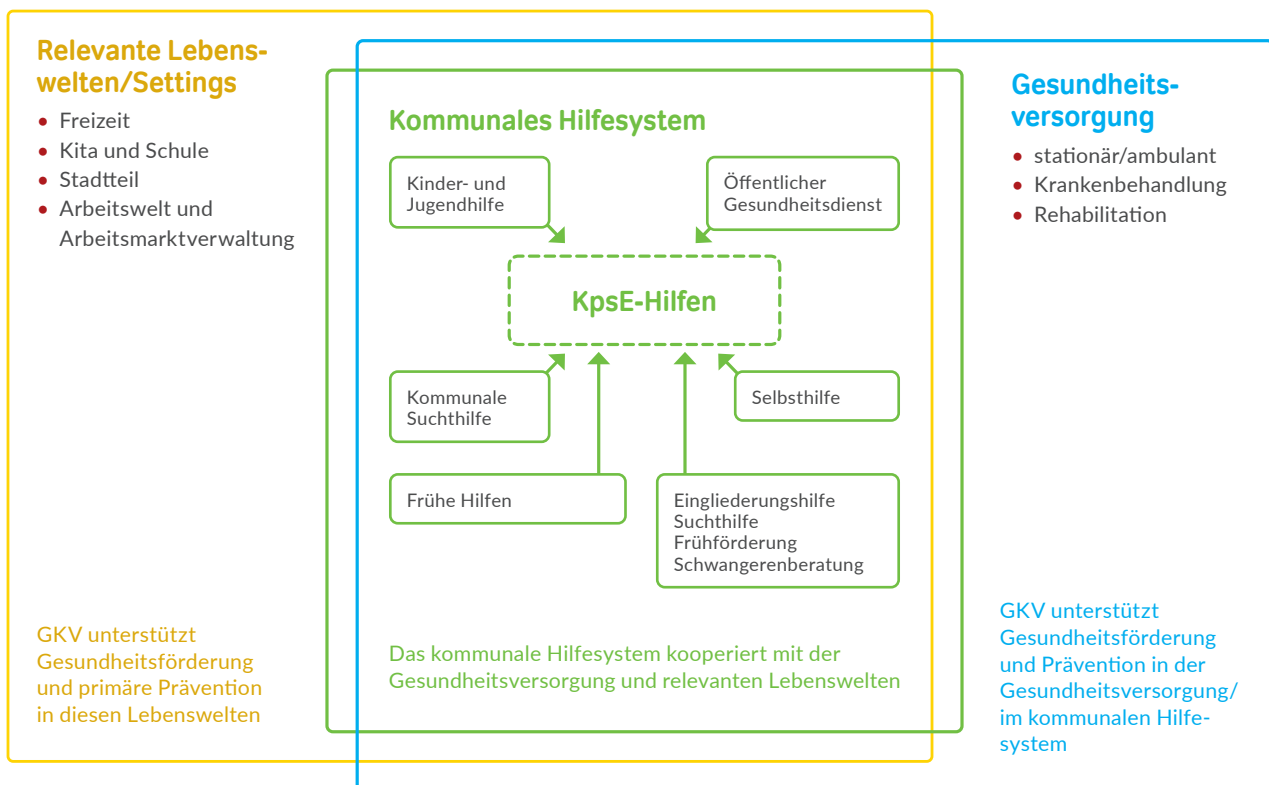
Relevante Lebenswelten/Settings

- Freizeit
- Kita und Schule
- Stadtteil
- Arbeitswelt und Arbeitsmarktverwaltung

Kommunales Hilfesystem

Kinder- und Jugendhilfe

Öffentlicher Gesundheitsdienst

KpsE-Hilfen

Kommunale Suchthilfe

Selbsthilfe

Frühe Hilfen

Eingliederungshilfe
Suchthilfe
Frühförderung
Schwangerenberatung

Das kommunale Hilfesystem kooperiert mit der Gesundheitsversorgung und relevanten Lebenswelten

Gesundheitsversorgung

- stationär/ambulant
- Krankenbehandlung
- Rehabilitation

GKV unterstützt Gesundheitsförderung und primäre Prävention in diesen Lebenswelten

GKV unterstützt Gesundheitsförderung und Prävention in der Gesundheitsversorgung/ im kommunalen Hilfesystem